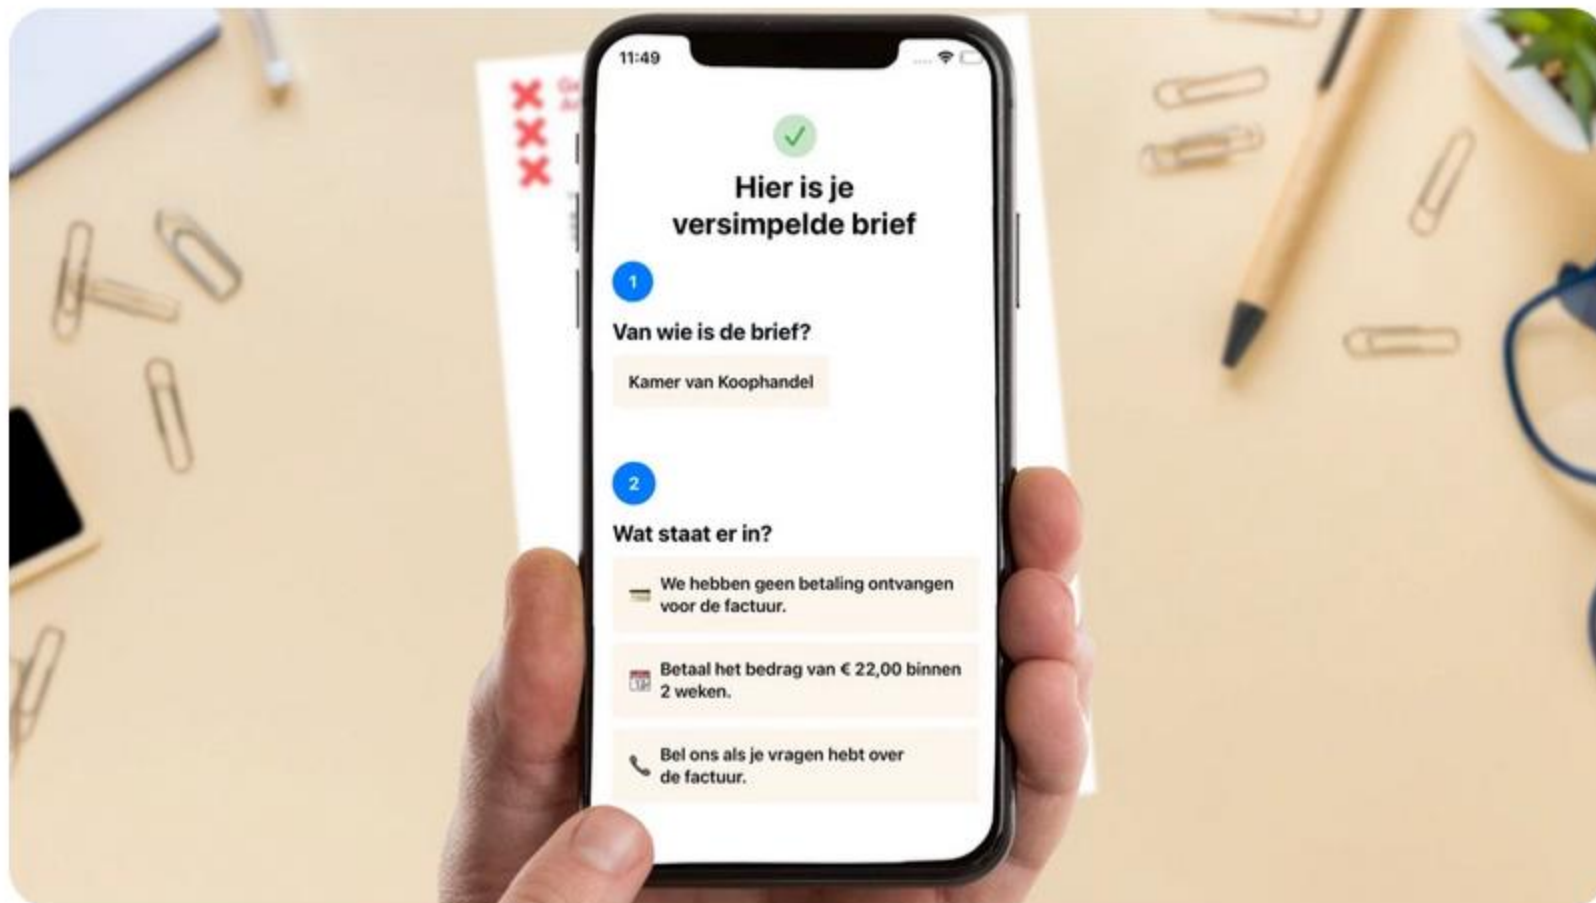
11:49

Hier is je versimpelde brief

1

Van wie is de brief?

Kamer van Koophandel

2

Wat staat er in?

We hebben geen betaling ontvangen voor de factuur.

Betaal het bedrag van € 22,00 binnen 2 weken.

Bel ons als je vragen hebt over de factuur.